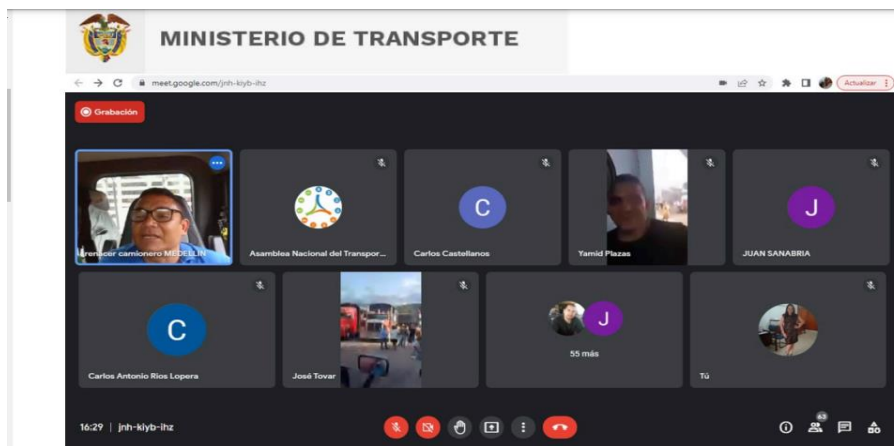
MINISTERIO DE TRANSPORTE

meet.google.com/jnh-kiyb-ihz

Actualizar

Grabación

renacer camionero MEDELLIN

Asamblea Nacional del Transpor...

C

Carlos Castellanos

Yamid Plazas

J

JUAN SANABRIA

C

Carlos Antonio Rios Lopera

José Tovar

J

55 más

Tú

16:29 | jnh-kiyb-ihz

63